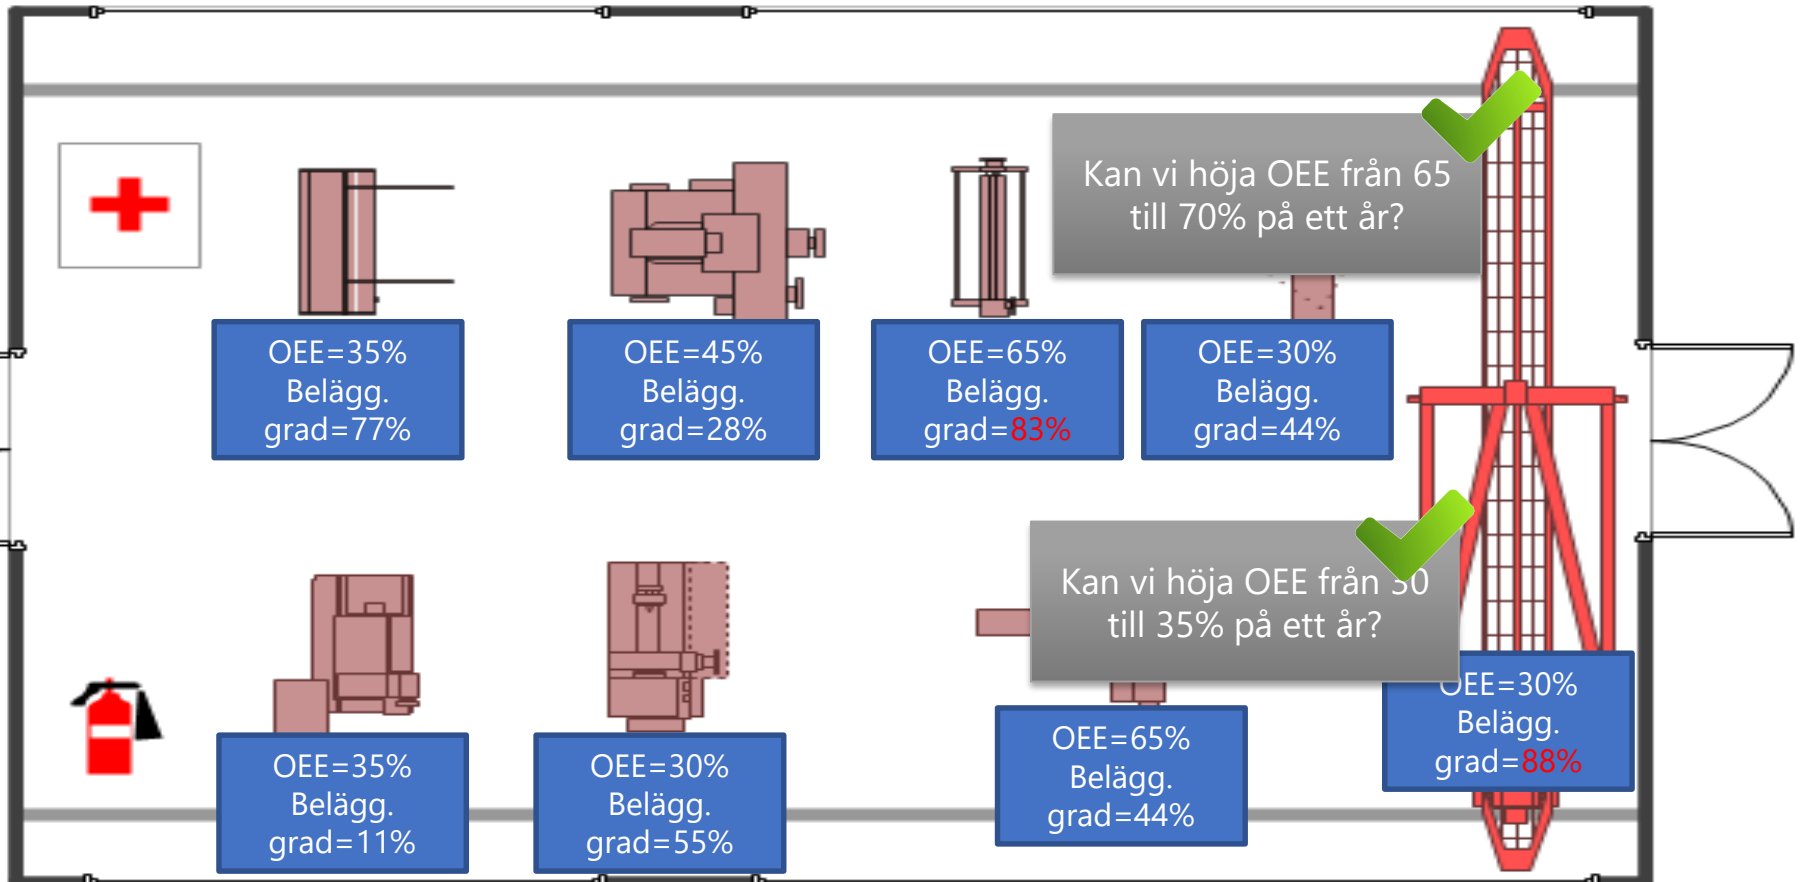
Kan vi höja OEE från 65 till 70% på ett år?

OEE=35% Belägg. grad=77%

OEE=45% Belägg. grad=28%

OEE=65% Belägg. grad=83%

OEE=30% Belägg. grad=44%

Kan vi höja OEE från 30 till 35% på ett år?

OEE=30% Belägg. grad=88%

OEE=35% Belägg. grad=11%

OEE=30% Belägg. grad=55%

OEE=65% Belägg. grad=44%